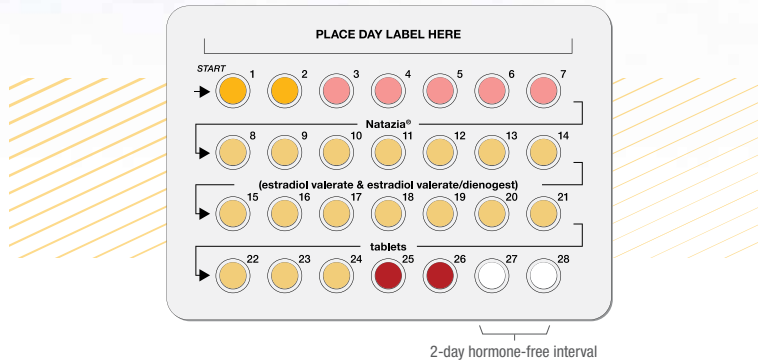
PLACE DAY LABEL HERE

START 1 2 3 4 5 6 7

Natazia®

8 9 10 11 12 13 14

(estradiol valerate & estradiol valerate/dienogest)

15 16 17 18 19 20 21

tablets

22 23 24 25 26 27 28

2-day hormone-free interval